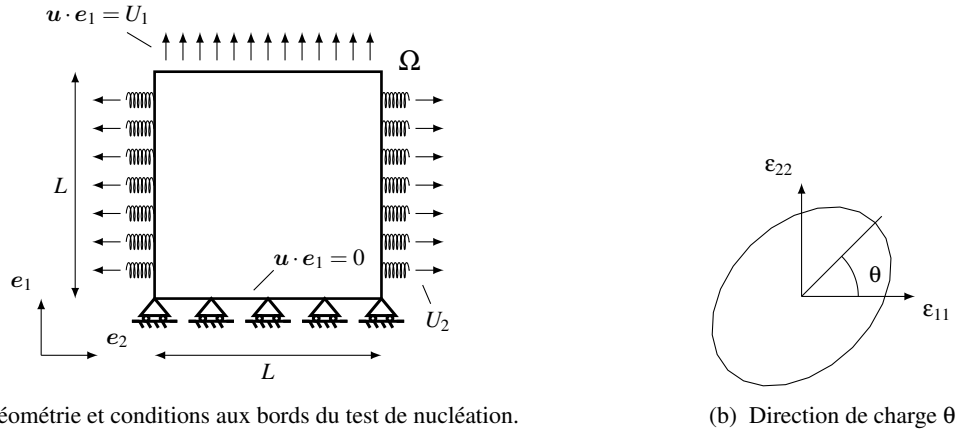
$\boldsymbol{u} \cdot \boldsymbol{e}_1 = U_1$

$\Omega$

$L$

$\boldsymbol{u} \cdot \boldsymbol{e}_1 = 0$

$\boldsymbol{e}_1$

$\boldsymbol{e}_2$

$U_2$

$L$

éométrie et conditions aux bords du test de nucléation.

$\varepsilon_{22}$

$\theta$

$\varepsilon_{11}$

(b) Direction de charge $\theta$